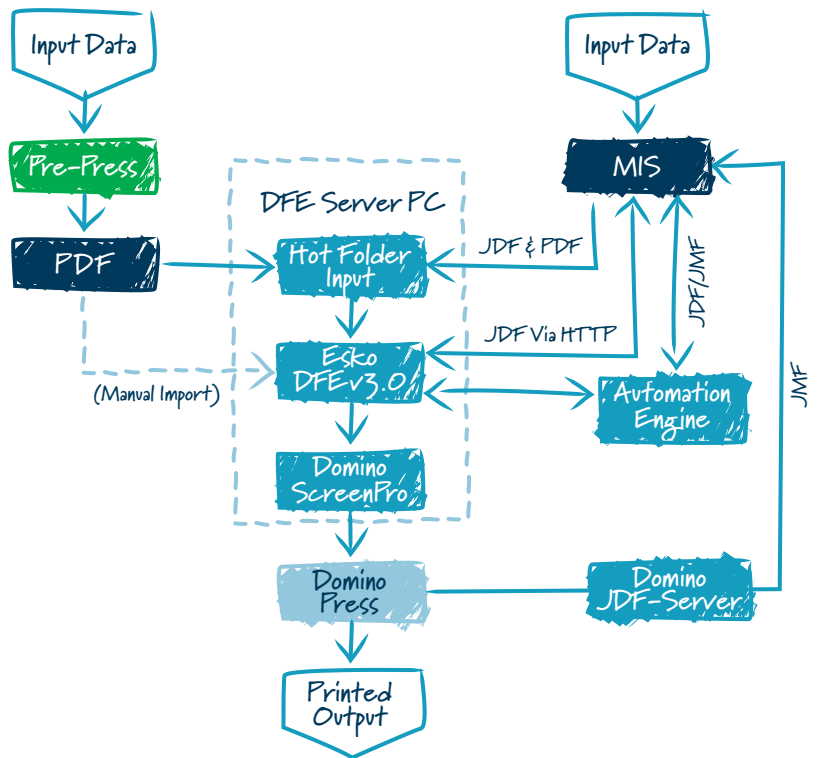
Input Data

Pre-Press

PDF

(Manual Import)

DFE Server PC

Hot Folder Input

Esko DFEv3.0

Domino ScreenPro

Domino Press

Printed Output

Input Data

MIS

JDF & PDF

JDF Via HTTP

JDF/JMF

JMF

Automation Engine

Domino JDF-Server